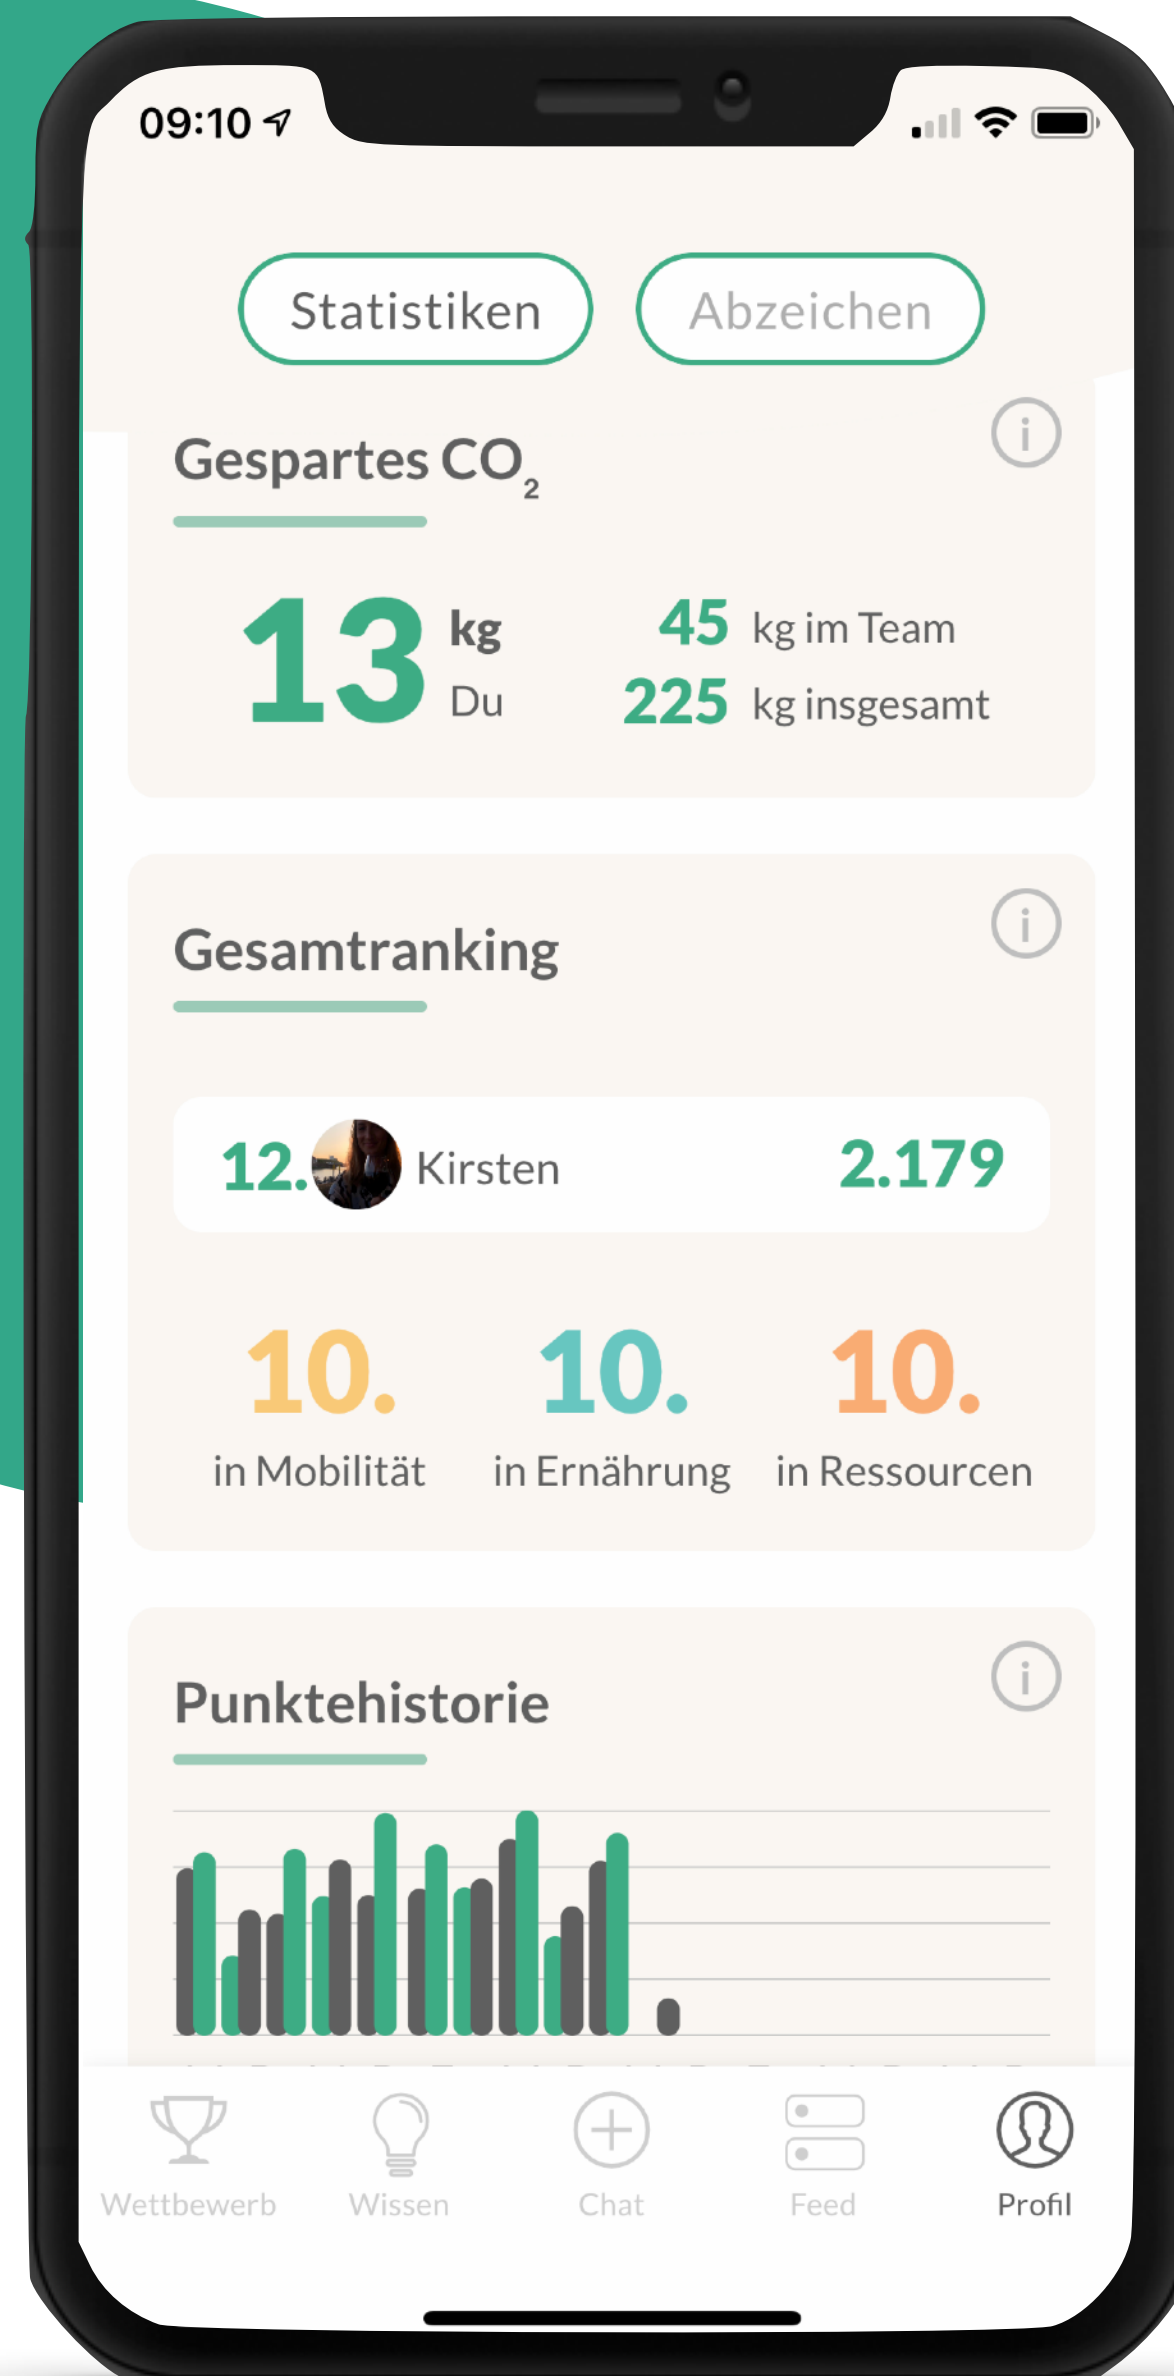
09:10

Statistiken

Abzeichen

Gespartes $CO_2$

13 kg Du

45 kg im Team

225 kg insgesamt

Gesamtranking

12. Kirsten 2.179

10. in Mobilität

10. in Ernährung

10. in Ressourcen

Punktehistorie

Wettbewerb

Wissen

Chat

Feed

Profil